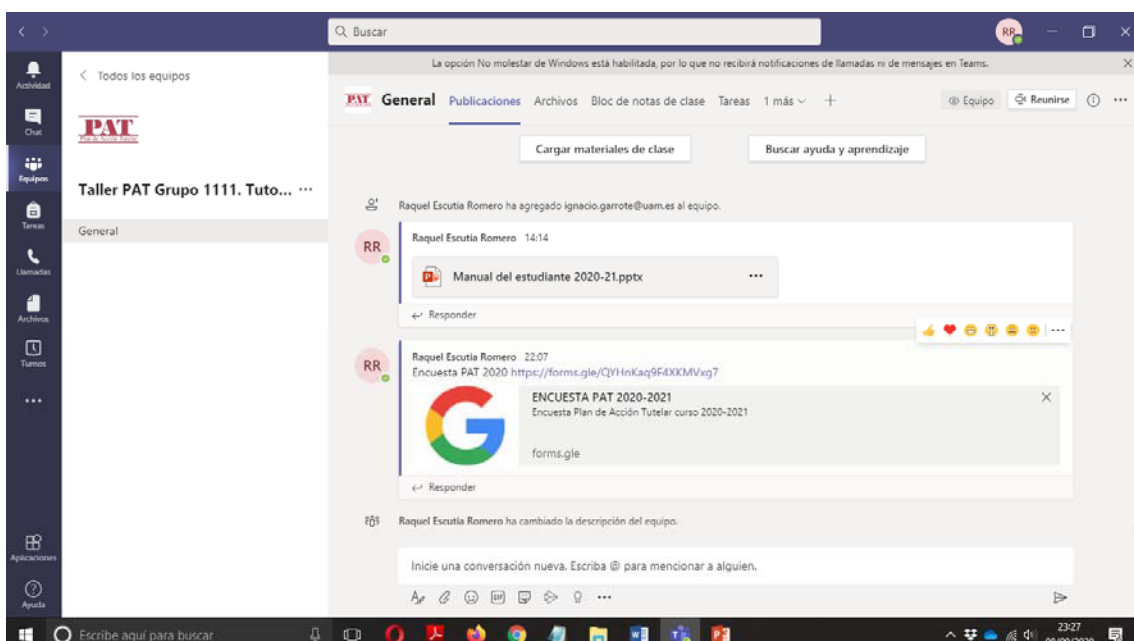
Buscar

RR

Actividad
Chat
Equipos
Tareas
Llamadas
Archivos
Turnos
...
Aplicaciones
Ayuda

< Todos los equipos

PAT

Taller PAT Grupo 1111. Tuto... ···

General

La opción No molestar de Windows está habilitada, por lo que no recibirá notificaciones de llamadas ni de mensajes en Teams.

PAT General Publicaciones Archivos Bloc de notas de clase Tareas 1 más +

Equipo Reunirse

Cargar materiales de clase

Buscar ayuda y aprendizaje

Raquel Escutia Romero ha agregado ignacio.garrote@uam.es al equipo.

RR Raquel Escutia Romero 14:14

Manual del estudiante 2020-21.pptx ···

Responder

RR Raquel Escutia Romero 22:07
Encuesta PAT 2020 https://forms.gle/QYHnKaq9F4XKMVxg7

ENCUESTA PAT 2020-2021
Encuesta Plan de Acción Tutelar curso 2020-2021

forms.gle

Responder

Raquel Escutia Romero ha cambiado la descripción del equipo.

Inicie una conversación nueva. Escriba @ para mencionar a alguien.

Escribe aquí para buscar

23:27
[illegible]